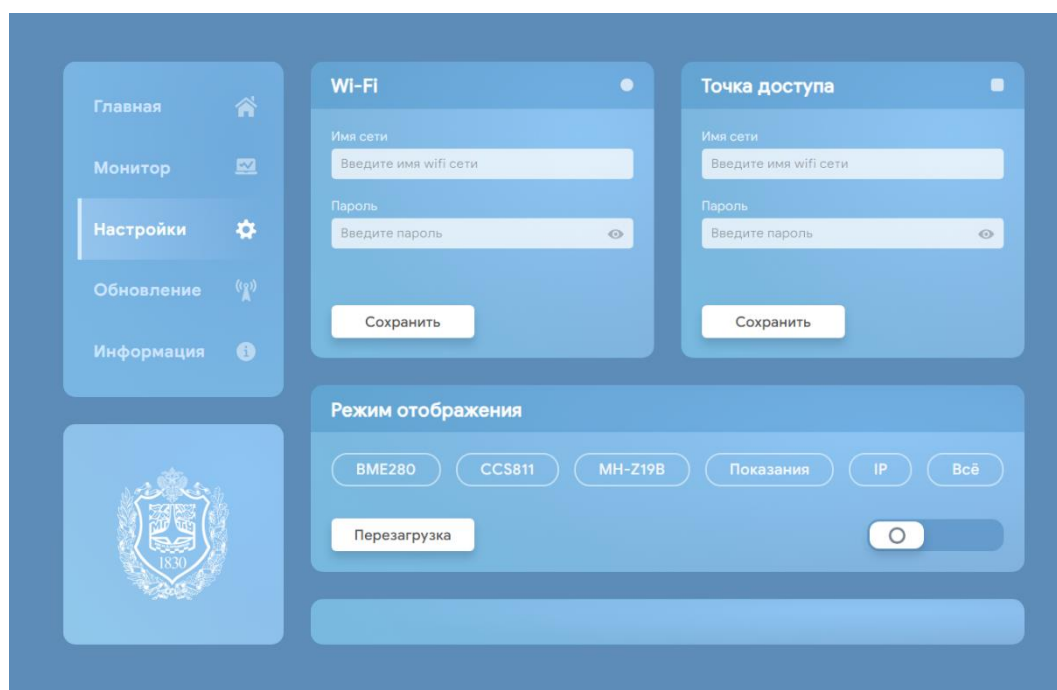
Главная

Монитор

Настройки

Обновление

Информация

1830

Wi-Fi

Имя сети

Введите имя wifi сети

Пароль

Введите пароль

Сохранить

Точка доступа

Имя сети

Введите имя wifi сети

Пароль

Введите пароль

Сохранить

Режим отображения

BME280

CCS811

MH-Z19B

Показания

IP

Всё

Перезагрузка